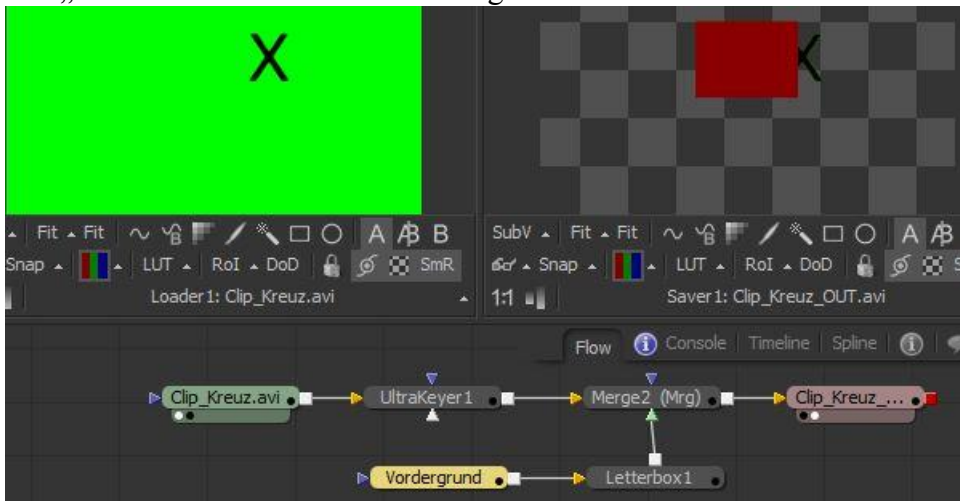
X

X

Fit Fit A B B
Snap LUT RoI DoD SmR
Loader1: Clip_Kreuz.avi

SubV Fit Fit A
Snap LUT RoI DoD
1:1
Saver1: Clip_Kreuz_OUT.avi

Flow Console Timeline Spline

Clip_Kreuz.avi
UltraKeyer1
Merge2 (Mrg)
Clip_Kreuz_...
Vordergrund
Letterbox1